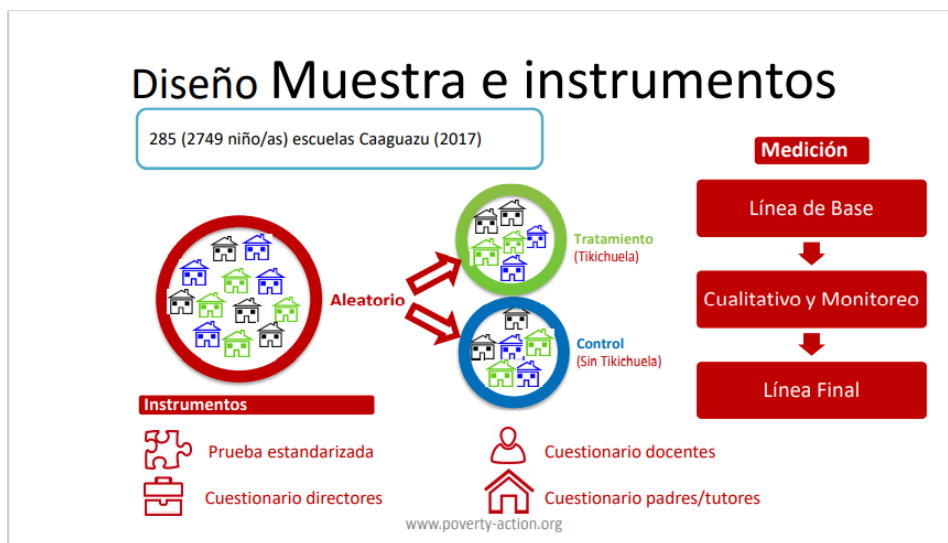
Diseño Muestra e instrumentos

285 (2749 niño/as) escuelas Caaguazu (2017)

Aleatorio

Tratamiento
(Tikichuela)

Control
(Sin Tikichuela)

Medición

Línea de Base

Cualitativo y Monitoreo

Línea Final

Instrumentos

Prueba estandarizada

Cuestionario directores

Cuestionario docentes

Cuestionario padres/tutores

www.poverty-action.org